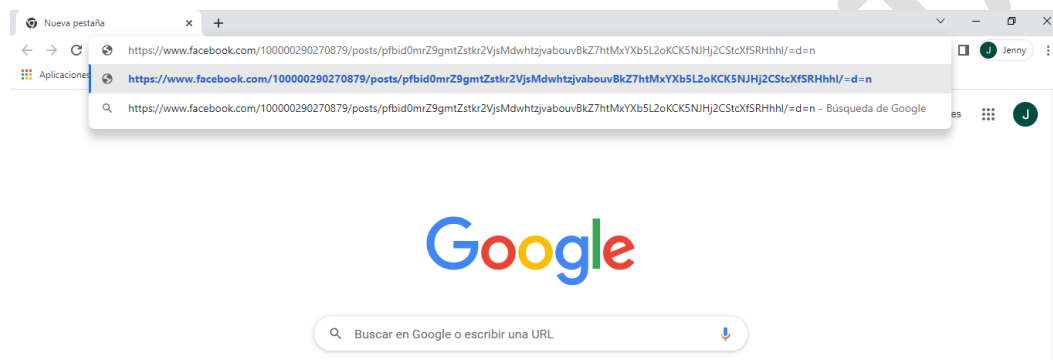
Nueva pestaña ×
+

https://www.facebook.com/100000290270879/posts/pfbid0mrZ9gmtZstkr2VjsMdwhtzjvabouvBkZ7htMxYXb5L2oKCK5NJHj2CStcXfSRHhhl/=d=n

https://www.facebook.com/100000290270879/posts/pfbid0mrZ9gmtZstkr2VjsMdwhtzjvabouvBkZ7htMxYXb5L2oKCK5NJHj2CStcXfSRHhhl/=d=n

https://www.facebook.com/100000290270879/posts/pfbid0mrZ9gmtZstkr2VjsMdwhtzjvabouvBkZ7htMxYXb5L2oKCK5NJHj2CStcXfSRHhhl/=d=n - Búsqueda de Google

Aplicaciones

J Jenny

es

J

Google

Buscar en Google o escribir una URL